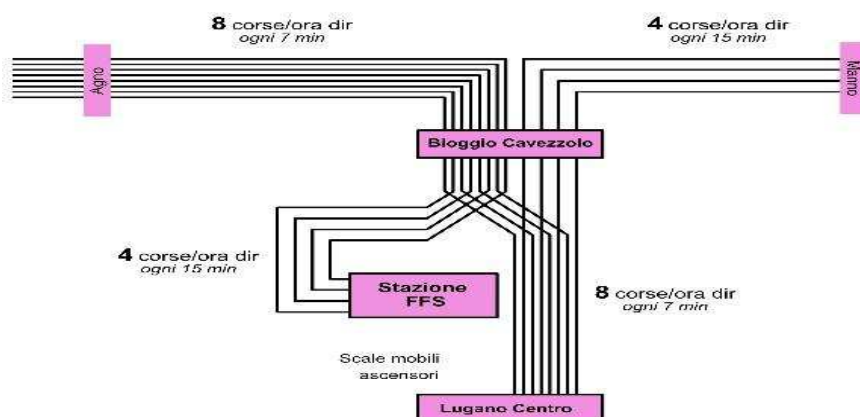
**8** corse/ora dir
*ogni 7 min*

**4** corse/ora dir
*ogni 15 min*

Agno

Manno

Bioggio Cavezzolo

**4** corse/ora dir
*ogni 15 min*

Stazione FFS

**8** corse/ora dir
*ogni 7 min*

Scale mobili ascensori

Lugano Centro